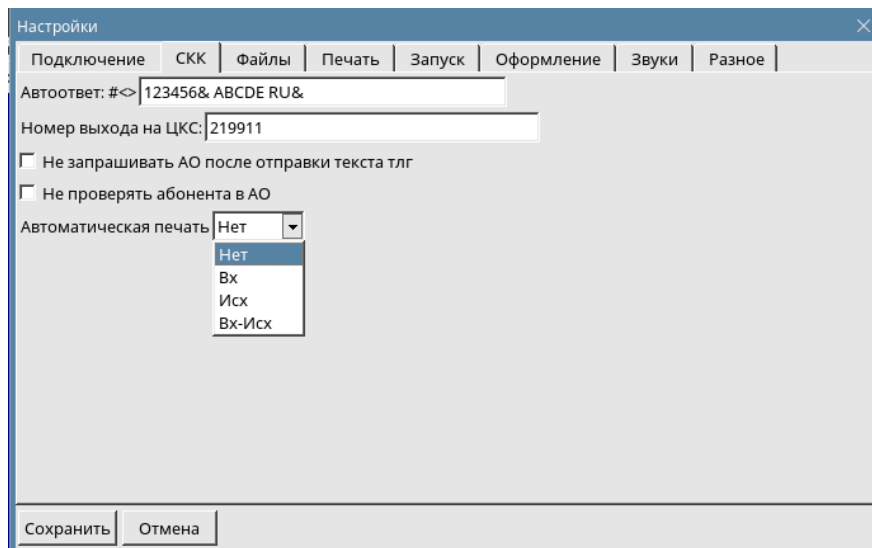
Настройки

Подключение | СКК | Файлы | Печать | Запуск | Оформление | Звуки | Разное

Автоответ: #<> 123456& ABCDE RU&

Номер выхода на ЦКС: 219911

Не запрашивать АО после отправки текста тлг

Не проверять абонента в АО

Автоматическая печать Нет

Нет
Вх
Исх
Вх-Исх

Сохранить Отмена